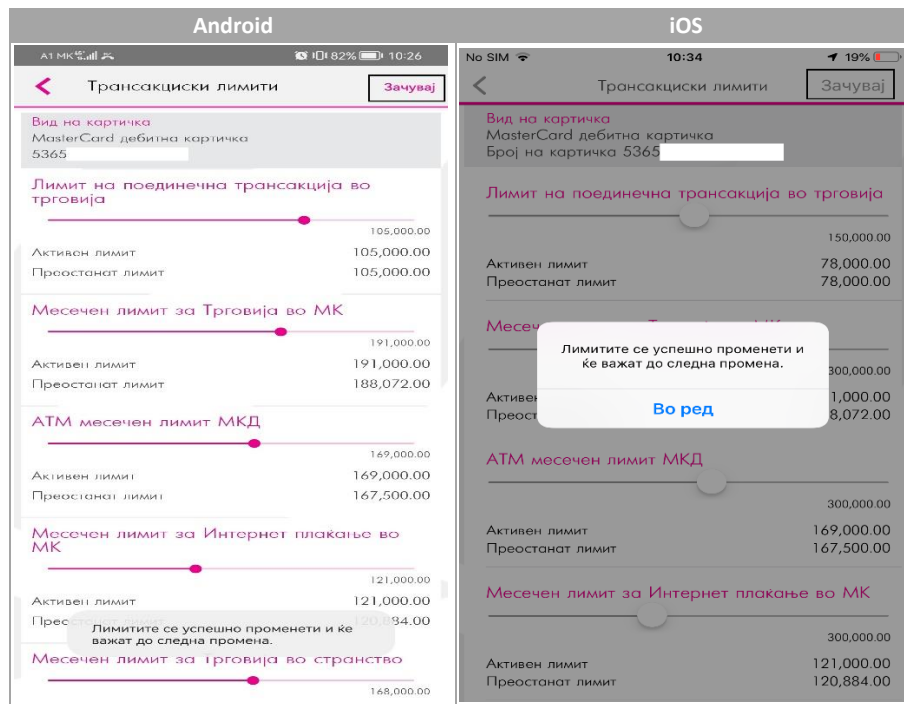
Android

A1 MK 4G .ıll
82% 10:26

Трансакциски лимити
Зачувај

Вид на картичка
MasterCard дебитна картичка
5365

Лимит на поединечна трансакција во трговија
105,000.00
Активен лимит 105,000.00
Преостанат лимит 105,000.00

Месечен лимит за Трговија во МК
191,000.00
Активен лимит 191,000.00
Преостанат лимит 188,072.00

АТМ месечен лимит МКД
169,000.00
Активен лимит 169,000.00
Преостанат лимит 167,500.00

Месечен лимит за Интернет плаќање во МК
121,000.00
Активен лимит 121,000.00
Преос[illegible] 120,884.00

Лимитите се успешно променети и ќе важат до следна промена.

Месечен лимит за Трговија во странство
168,000.00

iOS

No SIM
10:34
19%

Трансакциски лимити
Зачувај

Вид на картичка
MasterCard дебитна картичка
Број на картичка 5365

Лимит на поединечна трансакција во трговија
150,000.00
Активен лимит 78,000.00
Преостанат лимит 78,000.00

Месеч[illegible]
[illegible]300,000.00
Актив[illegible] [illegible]1,000.00
Преост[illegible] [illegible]8,072.00

Лимитите се успешно променети и ќе важат до следна промена.
Во ред

АТМ месечен лимит МКД
300,000.00
Активен лимит 169,000.00
Преостанат лимит 167,500.00

Месечен лимит за Интернет плаќање во МК
300,000.00
Активен лимит 121,000.00
Преостанат лимит 120,884.00